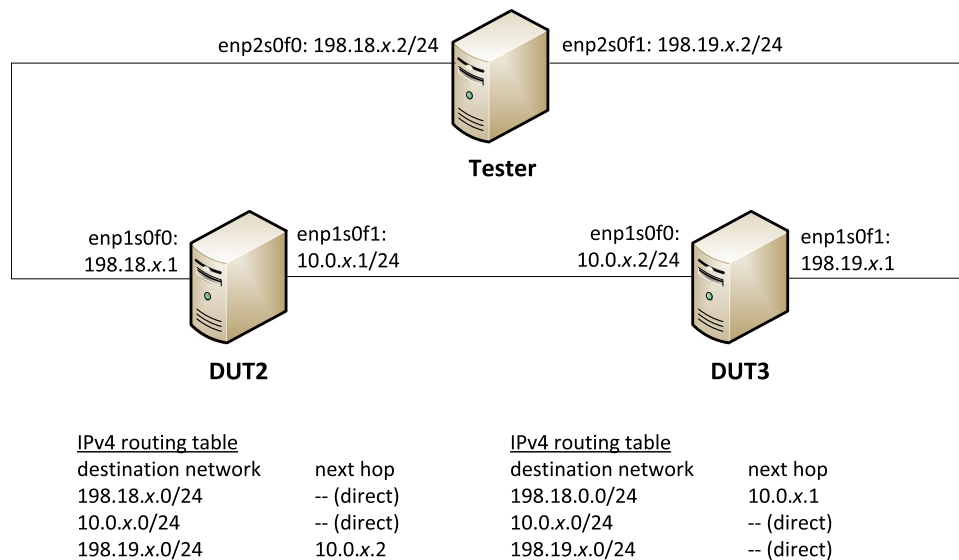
enp2s0f0: 198.18.$x$.2/24

enp2s0f1: 198.19.$x$.2/24

Tester

enp1s0f0: 198.18.$x$.1

enp1s0f1: 10.0.$x$.1/24

enp1s0f0: 10.0.$x$.2/24

enp1s0f1: 198.19.$x$.1

DUT2

DUT3

IPv4 routing table

| destination network | next hop |
|---|---|
| 198.18.$x$.0/24 | -- (direct) |
| 10.0.$x$.0/24 | -- (direct) |
| 198.19.$x$.0/24 | 10.0.$x$.2 |

IPv4 routing table

| destination network | next hop |
|---|---|
| 198.18.0.0/24 | 10.0.$x$.1 |
| 10.0.$x$.0/24 | -- (direct) |
| 198.19.$x$.0/24 | -- (direct) |